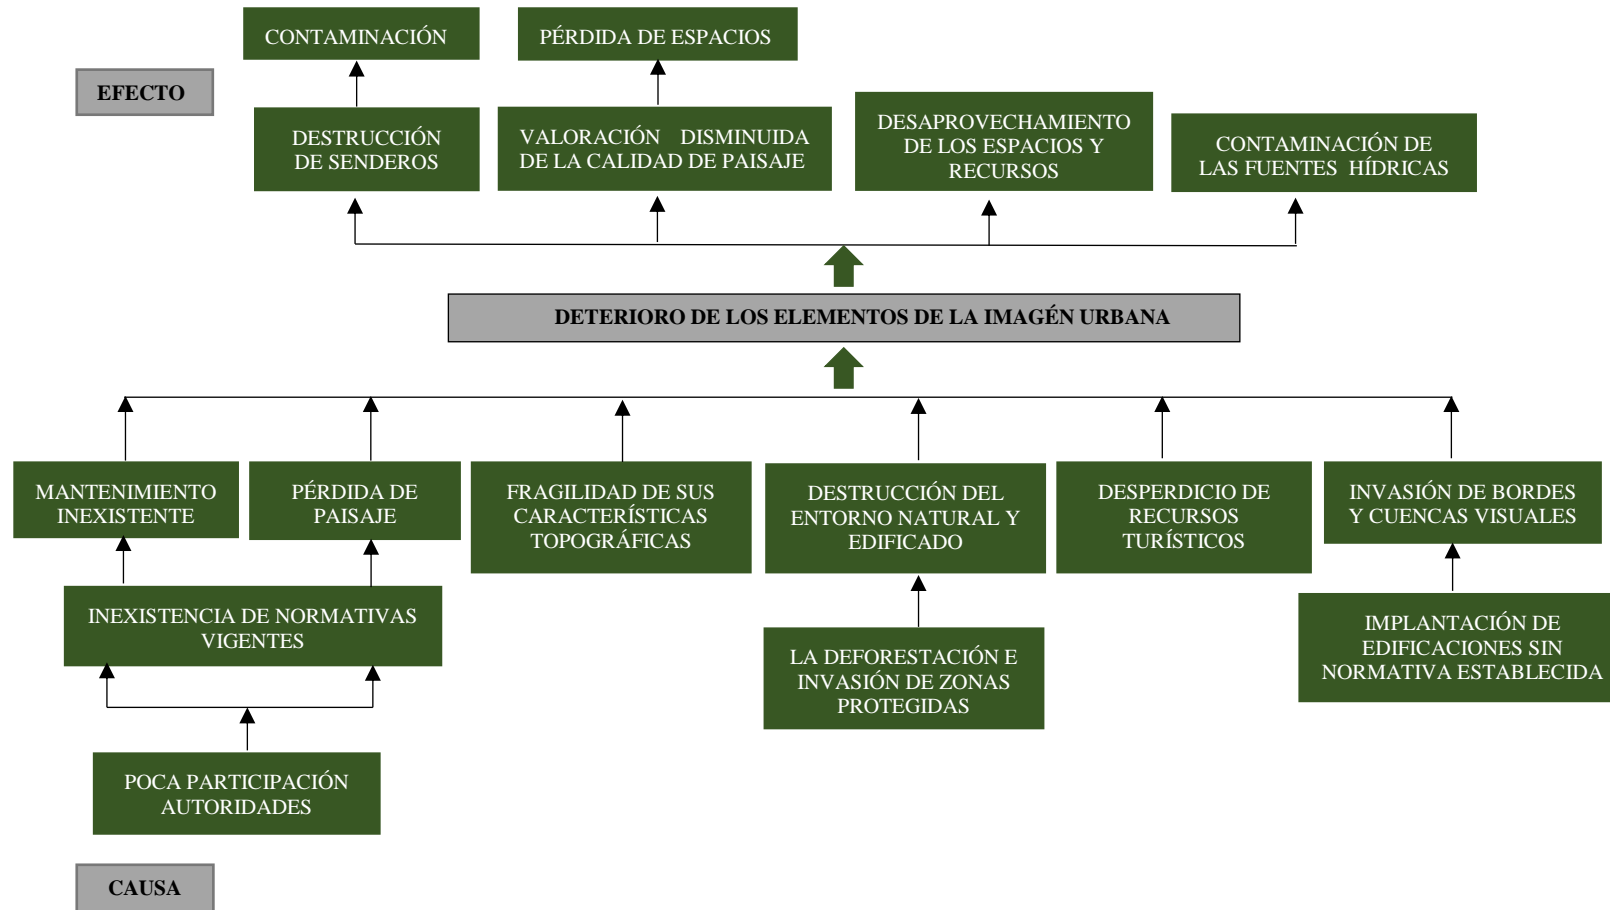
CONTAMINACIÓN

PÉRDIDA DE ESPACIOS

EFECTO

DESTRUCCIÓN DE SENDEROS

VALORACIÓN DISMINUIDA DE LA CALIDAD DE PAISAJE

DESAPROVECHAMIENTO DE LOS ESPACIOS Y RECURSOS

CONTAMINACIÓN DE LAS FUENTES HÍDRICAS

DETERIORO DE LOS ELEMENTOS DE LA IMAGÉN URBANA

MANTENIMIENTO INEXISTENTE

PÉRDIDA DE PAISAJE

FRAGILIDAD DE SUS CARACTERÍSTICAS TOPOGRÁFICAS

DESTRUCCIÓN DEL ENTORNO NATURAL Y EDIFICADO

DESPERDICIO DE RECURSOS TURÍSTICOS

INVASIÓN DE BORDES Y CUENCAS VISUALES

INEXISTENCIA DE NORMATIVAS VIGENTES

LA DEFORESTACIÓN E INVASIÓN DE ZONAS PROTEGIDAS

IMPLANTACIÓN DE EDIFICACIONES SIN NORMATIVA ESTABLECIDA

POCA PARTICIPACIÓN AUTORIDADES

CAUSA